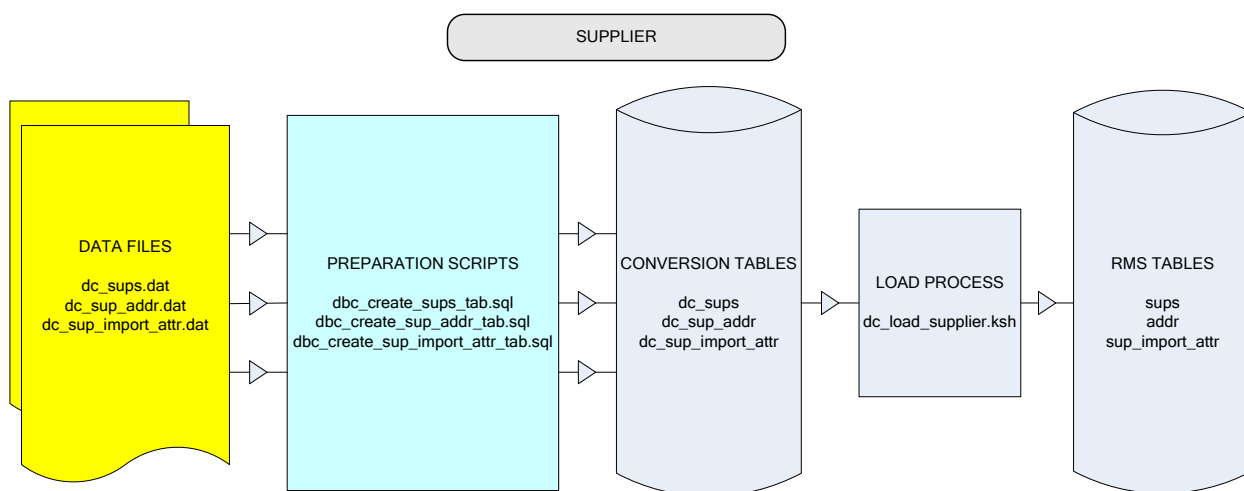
SUPPLIER

DATA FILES

dc_sups.dat
dc_sup_addr.dat
dc_sup_import_attr.dat

PREPARATION SCRIPTS

dbc_create_sups_tab.sql
dbc_create_sup_addr_tab.sql
dbc_create_sup_import_attr_tab.sql

CONVERSION TABLES

dc_sups
dc_sup_addr
dc_sup_import_attr

LOAD PROCESS

dc_load_supplier.ksh

RMS TABLES

sups
addr
sup_import_attr